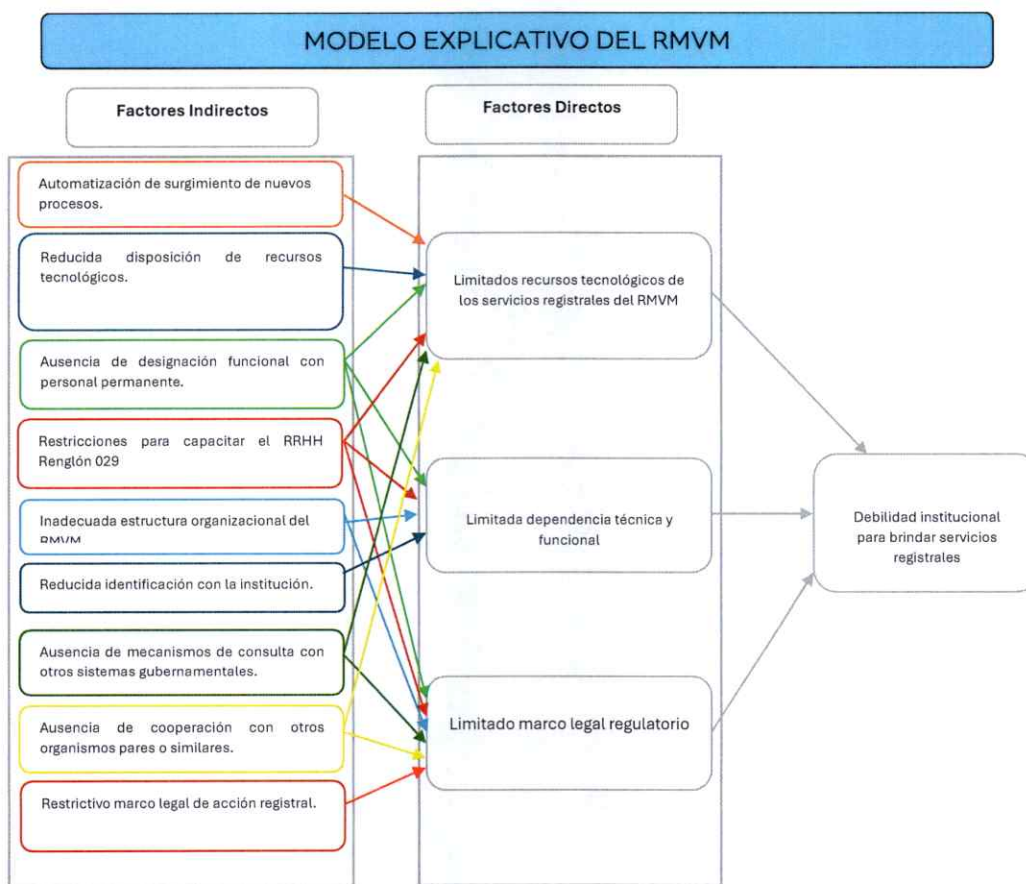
MODELO EXPLICATIVO DEL RMVM

Factores Indirectos

Factores Directos

Automatización de surgimiento de nuevos procesos.

Reducida disposición de recursos tecnológicos.

Ausencia de designación funcional con personal permanente.

Restricciones para capacitar el RRHH Renglón 029

Inadecuada estructura organizacional del RMVM

Reducida identificación con la institución.

Ausencia de mecanismos de consulta con otros sistemas gubernamentales.

Ausencia de cooperación con otros organismos pares o similares.

Restrictivo marco legal de acción registral.

Limitados recursos tecnológicos de los servicios registrales del RMVM

Limitada dependencia técnica y funcional

Limitado marco legal regulatorio

Debilidad institucional para brindar servicios registrales